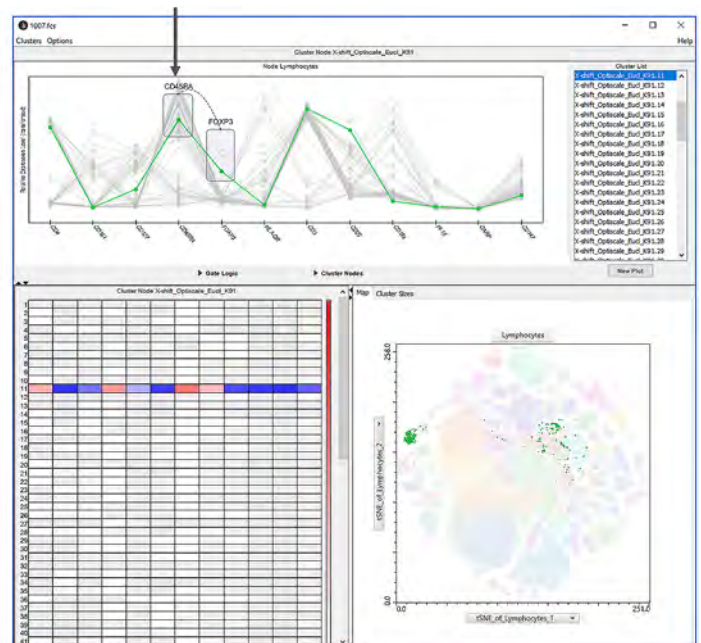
1007.fcs

Clusters Options

Help

Cluster Node X-shift_Opticsale_Eucl_K91

Node Lymphocytes

CD45RA

FOXP3

Scale Dataset Lab Transformed

CD4

CD161

CD127

CD45RA

FOXP3

HLA-DR

CD3

CD25

CD196

Ki67

CD69

CD197

Cluster List

X-shift_Opticsale_Eucl_K91.11
X-shift_Opticsale_Eucl_K91.12
X-shift_Opticsale_Eucl_K91.13
X-shift_Opticsale_Eucl_K91.14
X-shift_Opticsale_Eucl_K91.15
X-shift_Opticsale_Eucl_K91.16
X-shift_Opticsale_Eucl_K91.17
X-shift_Opticsale_Eucl_K91.18
X-shift_Opticsale_Eucl_K91.19
X-shift_Opticsale_Eucl_K91.20
X-shift_Opticsale_Eucl_K91.21
X-shift_Opticsale_Eucl_K91.22
X-shift_Opticsale_Eucl_K91.23
X-shift_Opticsale_Eucl_K91.24
X-shift_Opticsale_Eucl_K91.25
X-shift_Opticsale_Eucl_K91.26
X-shift_Opticsale_Eucl_K91.27
X-shift_Opticsale_Eucl_K91.28
X-shift_Opticsale_Eucl_K91.29

New Plot

Gate Logic

Cluster Nodes

Cluster Node X-shift_Opticsale_Eucl_K91

1
2
3
4
5
6
7
8
9
10
11
12
13
14
15
16
17
18
19
20
21
22
23
24
25
26
27
28
29
30
31
32
33
34
35
36
37
38
39

Map

Cluster Sizes

Lymphocytes

256.0

tSNE_of_Lymphocytes_2

0.0

0.0

tSNE_of_Lymphocytes_1

256.0